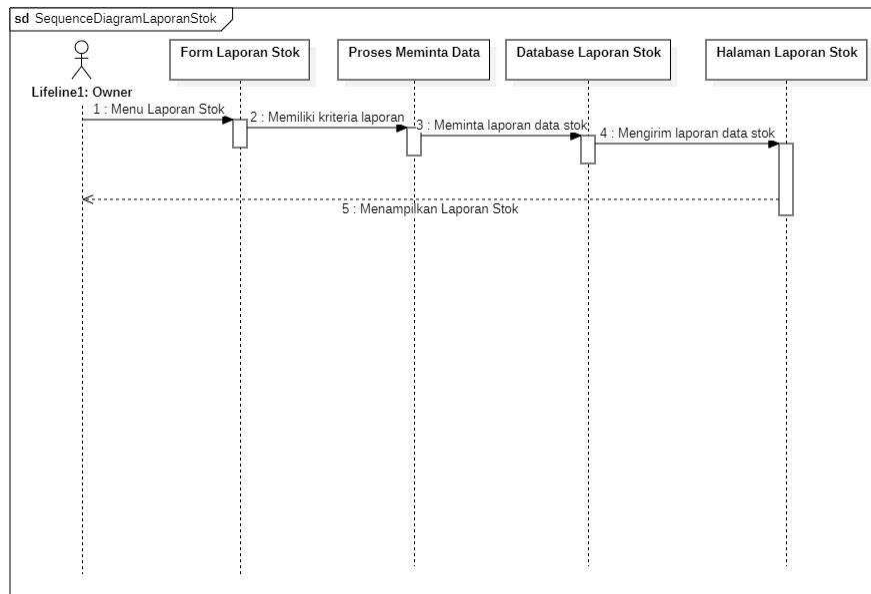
sd SequenceDiagramLaporanStok

Lifeline1: Owner

Form Laporan Stok

Proses Meminta Data

Database Laporan Stok

Halaman Laporan Stok

1 : Menu Laporan Stok

2 : Memiliki kriteria laporan

3 : Meminta laporan data stok

4 : Mengirim laporan data stok

5 : Menampilkan Laporan Stok